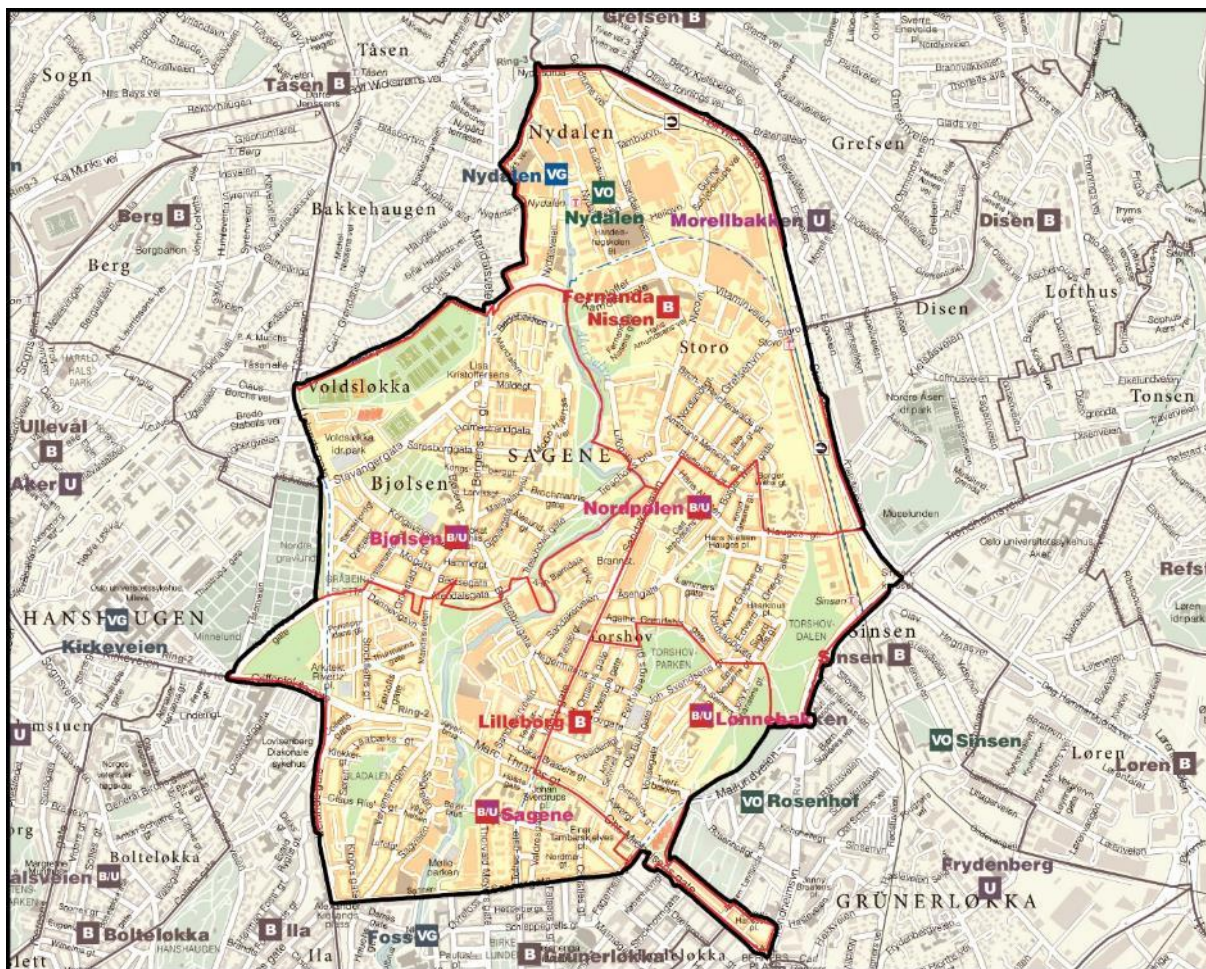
Grefsen B
Tåsen
Sogn
Tåsen B
Nydalen
Grefsen
Nydalen VG
VO
Nydalen
Morellbakken U
Berg B
Bakkehaugen
Disen B
Berg
Fernanda Nissen B
Disen
Lofthus
Storo
Voldsløkka
Tonsen
Ullevål B
SAGENE
Aker U
Bjølsen
Nordpolen B/U
Bjølsen B/U
Refst
HANSHAUGEN VG
Kirkeveien
Torshov
Sinsen
Sinsen B
Lilleborg B
B/U Lønnebakken
VO Sinsen
Løren
Loren B
VO Rosenhof
B/U Sagene
Boltelokka
B/U
Frydenberg U
GRÜNERLØKKA
B Boltelokka
B Ila
Ila
Foss VG
B Grünerløkka